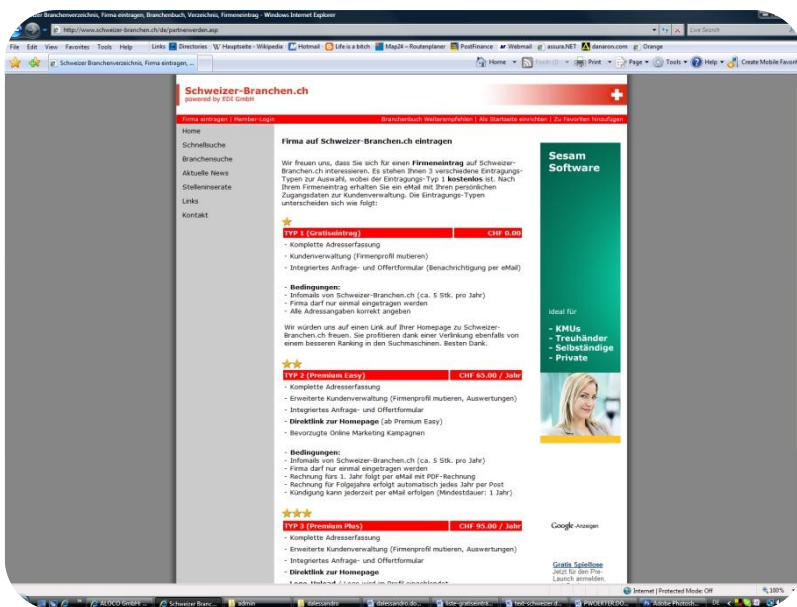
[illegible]izer Branchenverzeichnis, Firma eintragen, Branchenbuch, Verzeichnis, Firmeneintrag - Windows Internet Explorer

http://www.schweizer-branchen.ch/de/partnerwerden.asp

Live Search

File Edit View Favorites Tools Help Links Directories Hauptseite - Wikipedia Hotmail Life is a bitch Map24 – Routenplaner PostFinance Webmail assura.NET danaron.com Orange

Schweizer Branchenverzeichnis, Firma eintragen, ...

Home Feeds Print Page Tools Help Create Mobile Favorite

Schweizer-Branchen.ch
powered by EDE GmbH

Firma eintragen | Member-Login

Branchenbuch Weiterempfehlen | Als Startseite einrichten | Zu Favoriten hinzufügen

Home
Schnellsuche
Branchensuche
Aktuelle News
Stelleninserate
Links
Kontakt

Firma auf Schweizer-Branchen.ch eintragen

Wir freuen uns, dass Sie sich für einen Firmeneintrag auf Schweizer-Branchen.ch interessieren. Es stehen Ihnen 3 verschiedene Eintragungs-Typen zur Auswahl, wobei der Eintragungs-Typ 1 kostenlos ist. Nach Ihrem Firmeneintrag erhalten Sie ein eMail mit Ihren persönlichen Zugangsdaten zur Kundenverwaltung. Die Eintragungs-Typen unterscheiden sich wie folgt:

| TYP 1 (Gratiseintrag) | CHF 0.00 |
|---|---|

- Komplette Adresserfassung
- Kundenverwaltung (Firmenprofil mutieren)
- Integriertes Anfrage- und Offertformular (Benachrichtigung per eMail)

- Bedingungen:
- Infomails von Schweizer-Branchen.ch (ca. 5 Stk. pro Jahr)
- Firma darf nur einmal eingetragen werden
- Alle Adressangaben korrekt angeben

Wir würden uns auf einen Link auf Ihrer Homepage zu Schweizer-Branchen.ch freuen. Sie profitieren dank einer Verlinkung ebenfalls von einem besseren Ranking in den Suchmaschinen. Besten Dank.

| TYP 2 (Premium Easy) | CHF 65.00 / Jahr |
|---|---|

- Komplette Adresserfassung
- Erweiterte Kundenverwaltung (Firmenprofil mutieren, Auswertungen)
- Integriertes Anfrage- und Offertformular
- Direktlink zur Homepage (ab Premium Easy)
- Bevorzugte Online Marketing Kampagnen

- Bedingungen:
- Infomails von Schweizer-Branchen.ch (ca. 5 Stk. pro Jahr)
- Firma darf nur einmal eingetragen werden
- Rechnung fürs 1. Jahr folgt per eMail mit PDF-Rechnung
- Rechnung für Folgejahre erfolgt automatisch jedes Jahr per Post
- Kündigung kann jederzeit per eMail erfolgen (Mindestdauer: 1 Jahr)

| TYP 3 (Premium Plus) | CHF 95.00 / Jahr |
|---|---|

- Komplette Adresserfassung
- Erweiterte Kundenverwaltung (Firmenprofil mutieren, Auswertungen)
- Integriertes Anfrage- und Offertformular
- Direktlink zur Homepage
- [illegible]

Sesam Software

ideal für
- KMUs
- Treuhänder
- Selbständige
- Private

Google-Anzeigen

Gratis Spielbox
Jetzt für den Pre-Launch anmelden,

Internet | Protected Mode: Off 100%

ALOCO GmbH Schweizer Branc... admin dalessandro dalessandro do... liste-gratiseintr... test-schweizer-b... PWOERTER.DO... Adobe Photosh... DE